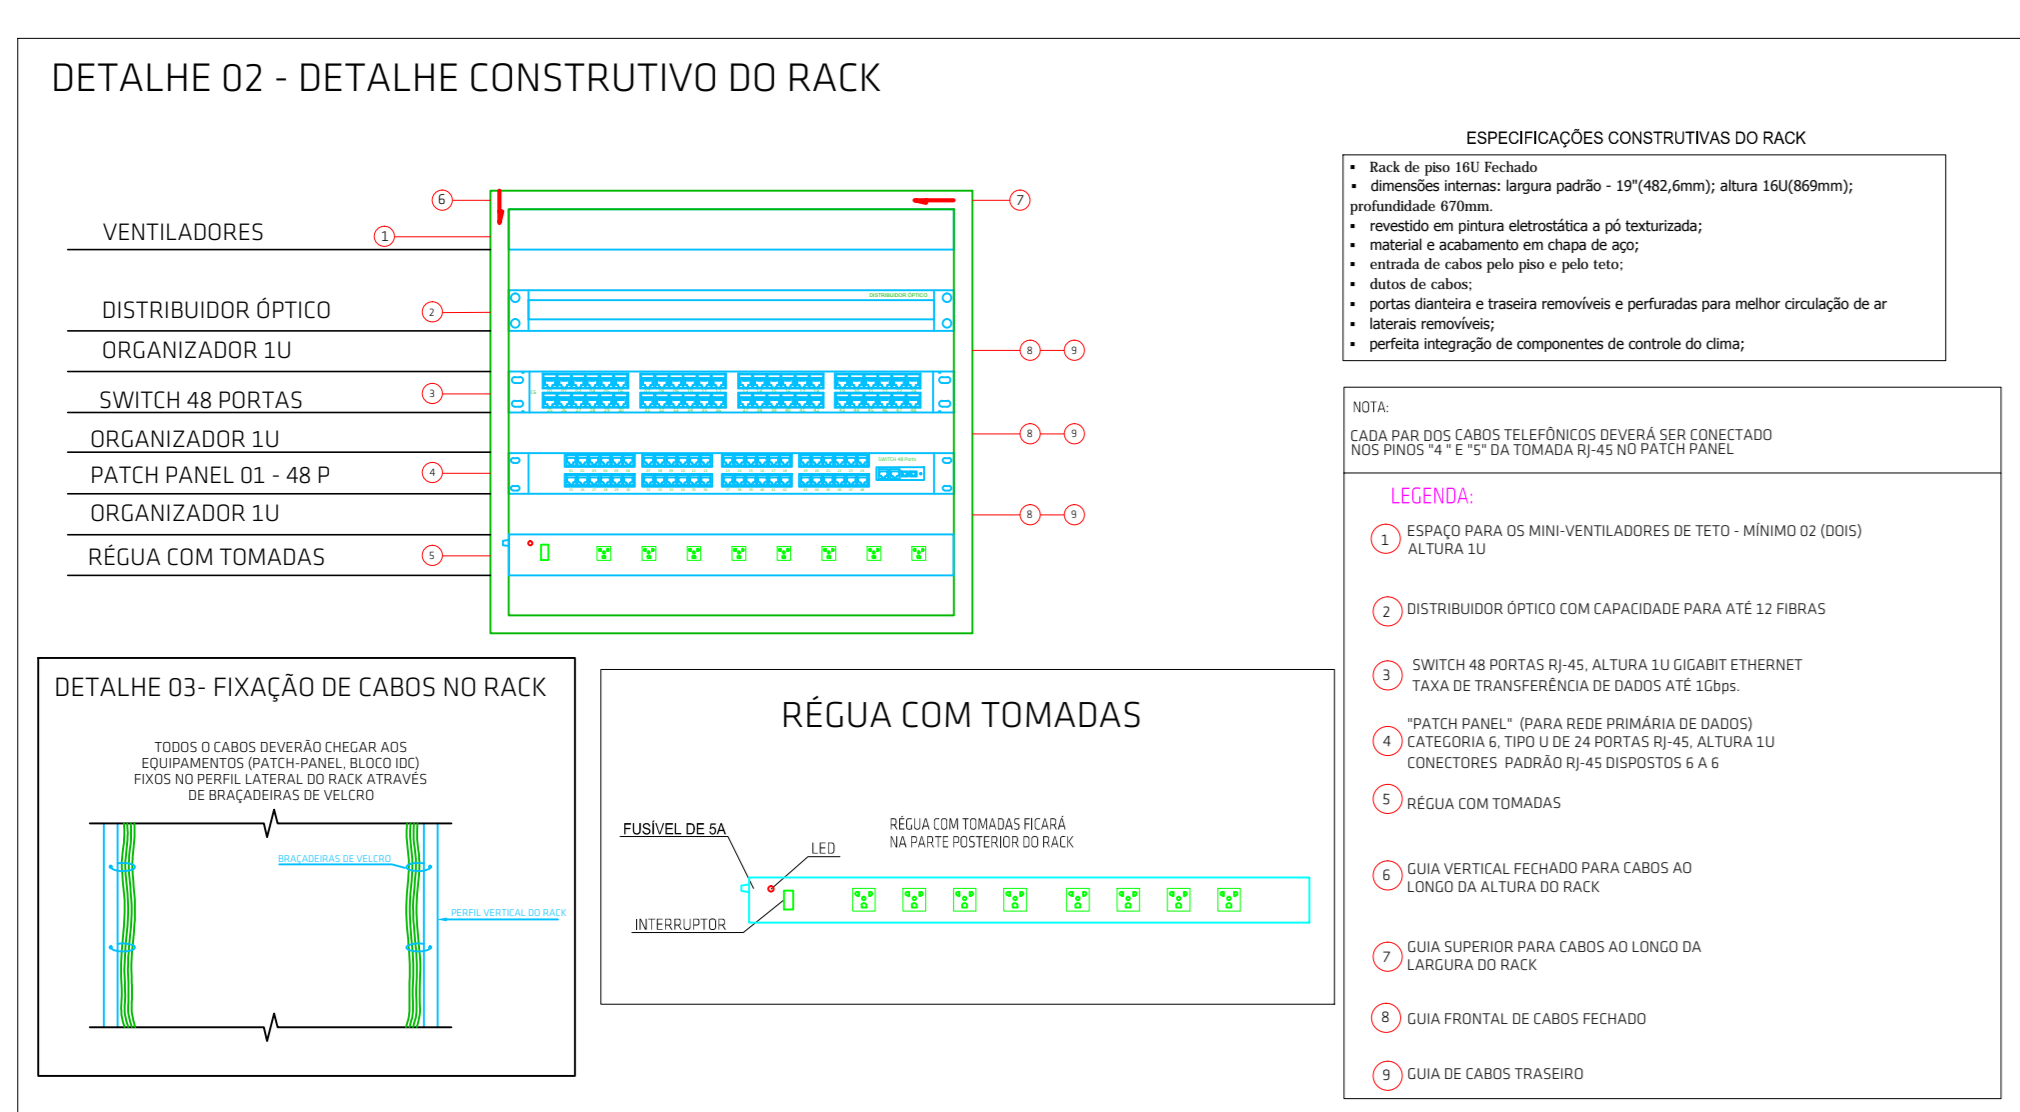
DETALHE 02 - DETALHE CONSTRUTIVO DO RACK

VENTILADORES
DISTRIBUIDOR ÓPTICO
ORGANIZADOR 1U
SWITCH 48 PORTAS
ORGANIZADOR 1U
PATCH PANEL 01 - 48 P
ORGANIZADOR 1U
RÉGUA COM TOMADAS

6 7 1 2 3 4 5 8 9 8 9 8 9

DISTRIBUIDOR ÓPTICO
SWITCH 48 Ports

ESPECIFICAÇÕES CONSTRUTIVAS DO RACK

- Rack de piso 16U Fechado
- dimensões internas: largura padrão - 19"(482,6mm); altura 16U(869mm); profundidade 670mm.
- revestido em pintura eletrostática a pó texturizada;
- material e acabamento em chapa de aço;
- entrada de cabos pelo piso e pelo teto;
- dutos de cabos;
- portas dianteira e traseira removíveis e perfuradas para melhor circulação de ar
- laterais removíveis;
- perfeita integração de componentes de controle do clima;

NOTA:
CADA PAR DOS CABOS TELEFÔNICOS DEVERÁ SER CONECTADO NOS PINOS "4 " E "5" DA TOMADA RJ-45 NO PATCH PANEL

LEGENDA:
1 ESPAÇO PARA OS MINI-VENTILADORES DE TETO - MÍNIMO 02 (DOIS) ALTURA 1U
2 DISTRIBUIDOR ÓPTICO COM CAPACIDADE PARA ATÉ 12 FIBRAS
3 SWITCH 48 PORTAS RJ-45, ALTURA 1U GIGABIT ETHERNET TAXA DE TRANSFERÊNCIA DE DADOS ATÉ 1Gbps.
4 "PATCH PANEL" (PARA REDE PRIMÁRIA DE DADOS) CATEGORIA 6, TIPO U DE 24 PORTAS RJ-45, ALTURA 1U CONECTORES PADRÃO RJ-45 DISPOSTOS 6 A 6
5 RÉGUA COM TOMADAS
6 GUIA VERTICAL FECHADO PARA CABOS AO LONGO DA ALTURA DO RACK
7 GUIA SUPERIOR PARA CABOS AO LONGO DA LARGURA DO RACK
8 GUIA FRONTAL DE CABOS FECHADO
9 GUIA DE CABOS TRASEIRO

DETALHE 03- FIXAÇÃO DE CABOS NO RACK

TODOS O CABOS DEVERÃO CHEGAR AOS EQUIPAMENTOS (PATCH-PANEL, BLOCO IDC) FIXOS NO PERFIL LATERAL DO RACK ATRAVÉS DE BRAÇADEIRAS DE VELCRO

BRAÇADEIRAS DE VELCRO
PERFIL VERTICAL DO RACK

RÉGUA COM TOMADAS

FUSÍVEL DE 5A
LED
RÉGUA COM TOMADAS FICARÁ NA PARTE POSTERIOR DO RACK
INTERRUPTOR